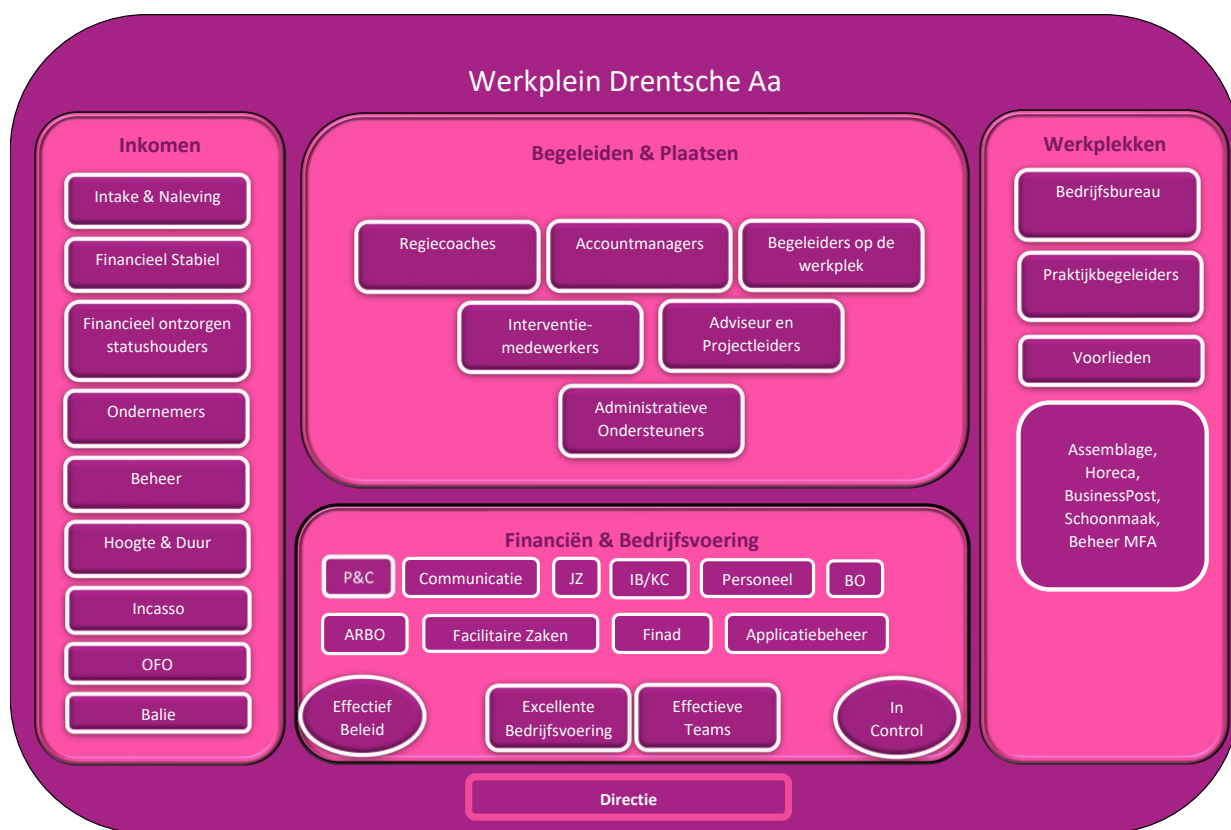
Werkplein Drentsche Aa

Inkomen

Intake & Naleving

Financieel Stabiel

Financieel ontzorgen statushouders

Ondernemers

Beheer

Hoogte & Duur

Incasso

OFO

Balie

Begeleiden & Plaatsen

Regiecoaches

Accountmanagers

Begeleiders op de werkplek

Interventie-medewerkers

Adviseur en Projectleiders

Administratieve Ondersteuners

Financiën & Bedrijfsvoering

P&C

Communicatie

JZ

IB/KC

Personeel

BO

ARBO

Facilitaire Zaken

Finad

Applicatiebeheer

Effectief Beleid

Excellente Bedrijfsvoering

Effectieve Teams

In Control

Werkplekken

Bedrijfsbureau

Praktijkbegeleiders

Voorlieden

Assemblage, Horeca, BusinessPost, Schoonmaak, Beheer MFA

Directie